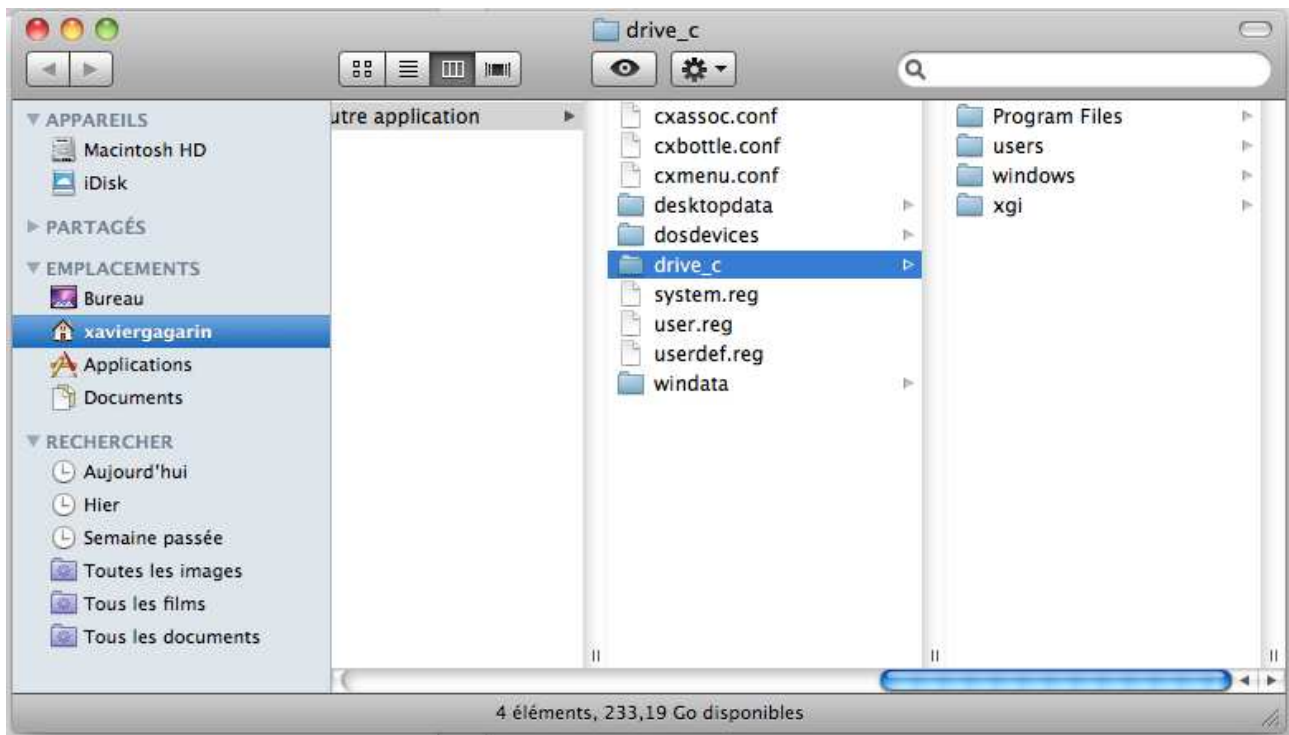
drive_c

APPAREILS
Macintosh HD
iDisk
PARTAGÉS
EMPLACEMENTS
Bureau
xaviergagarin
Applications
Documents
RECHERCHER
Aujourd'hui
Hier
Semaine passée
Toutes les images
Tous les films
Tous les documents

utre application

cxassoc.conf
cxbottle.conf
cxmenu.conf
desktopdata
dosdevices
drive_c
system.reg
user.reg
userdef.reg
windata

Program Files
users
windows
xgi

4 éléments, 233,19 Go disponibles